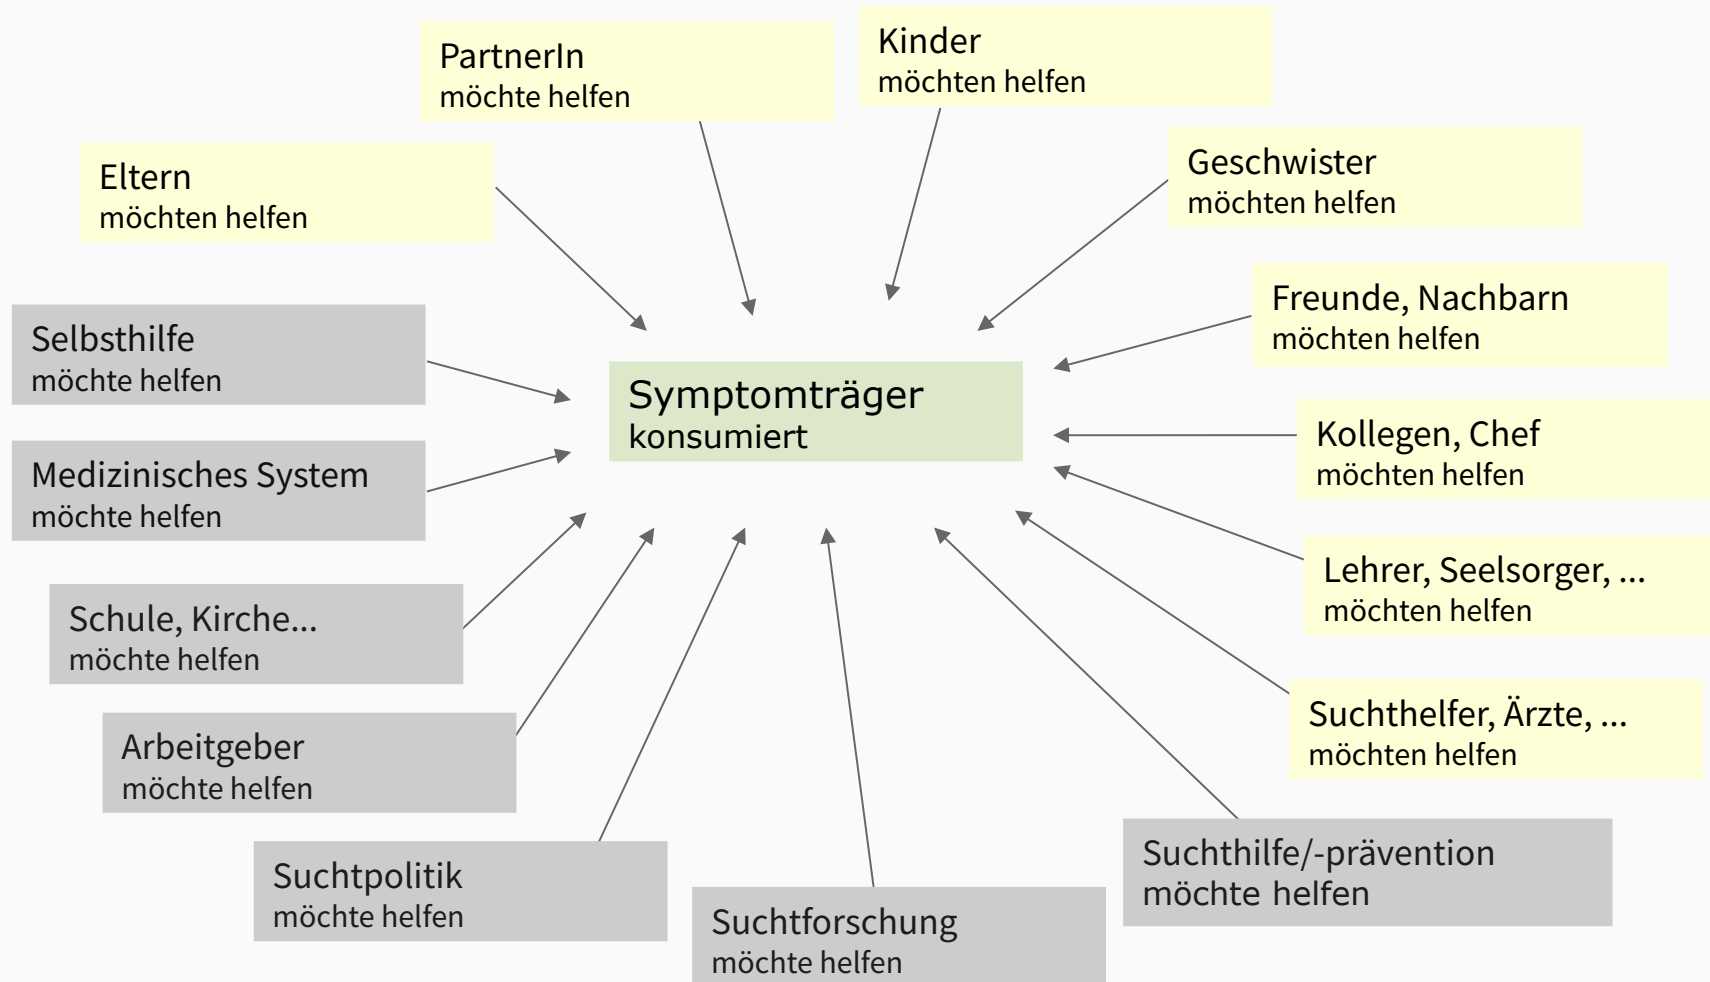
PartnerIn
möchte helfen

Kinder
möchten helfen

Eltern
möchten helfen

Geschwister
möchten helfen

Freunde, Nachbarn
möchten helfen

Selbsthilfe
möchte helfen

Symptomträger
konsumiert

Kollegen, Chef
möchten helfen

Medizinisches System
möchte helfen

Lehrer, Seelsorger, ...
möchten helfen

Schule, Kirche...
möchte helfen

Suchthelfer, Ärzte, ...
möchten helfen

Arbeitgeber
möchte helfen

Suchtpolitik
möchte helfen

Suchthilfe/-prävention
möchte helfen

Suchtforschung
möchte helfen